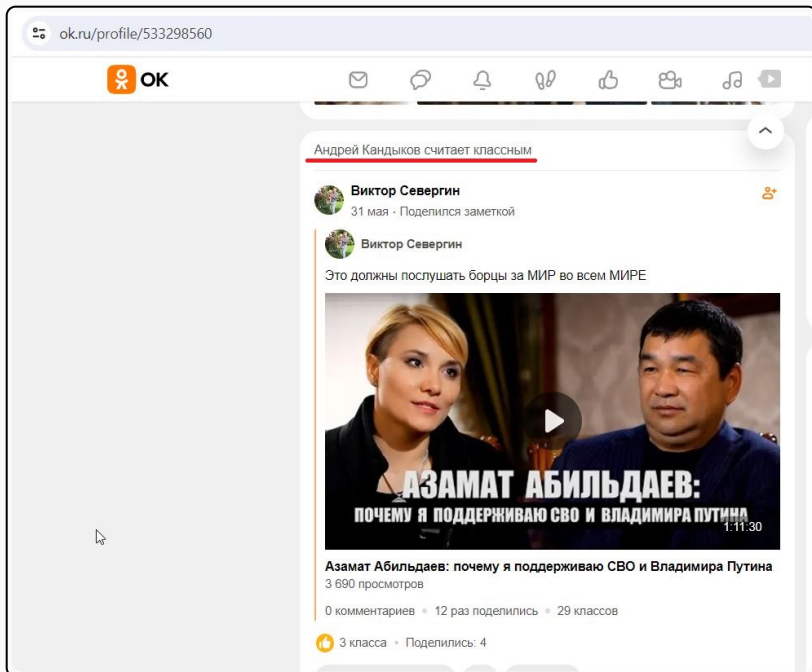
ok.ru/profile/533298560

OK

Андрей Кандыков считает классным

Виктор Севергин
31 мая · Поделился заметкой

Виктор Севергин

Это должны послушать борцы за МИР во всем МИРЕ

АЗАМАТ АБИЛЬДАЕВ:
ПОЧЕМУ Я ПОДДЕРЖИВАЮ СВО И ВЛАДИМИРА ПУТИНА

1:11:30

Азамат Абильдаев: почему я поддерживаю СВО и Владимира Путина
3 690 просмотров

0 комментариев · 12 раз поделились · 29 классов

3 класса · Поделились: 4